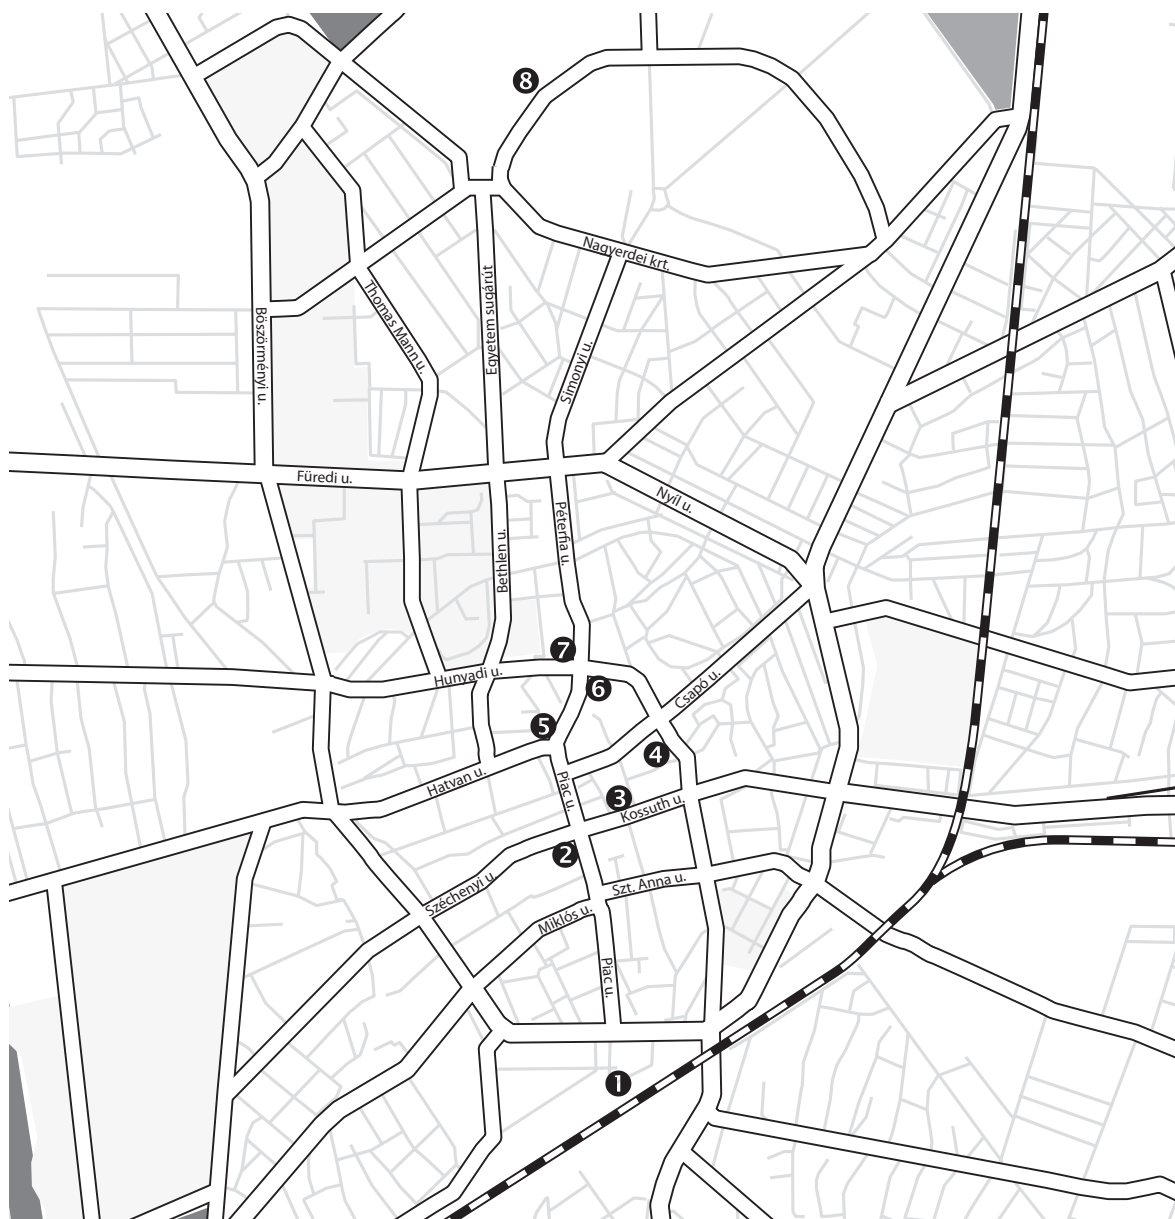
8
Nagyerdei krt.
Böszörményi u.
Thomas Mann u.
Egyetem sugárút
Simonyi u.
Füredi u.
Nyíl u.
Péterfia u.
Bethlen u.
7
Hunyadi u.
6
Csapó u.
5
4
Hatvan u.
Piac u.
3
Kossuth u.
2
Széchenyi u.
Szt. Anna u.
Miklós u.
Piac u.
1